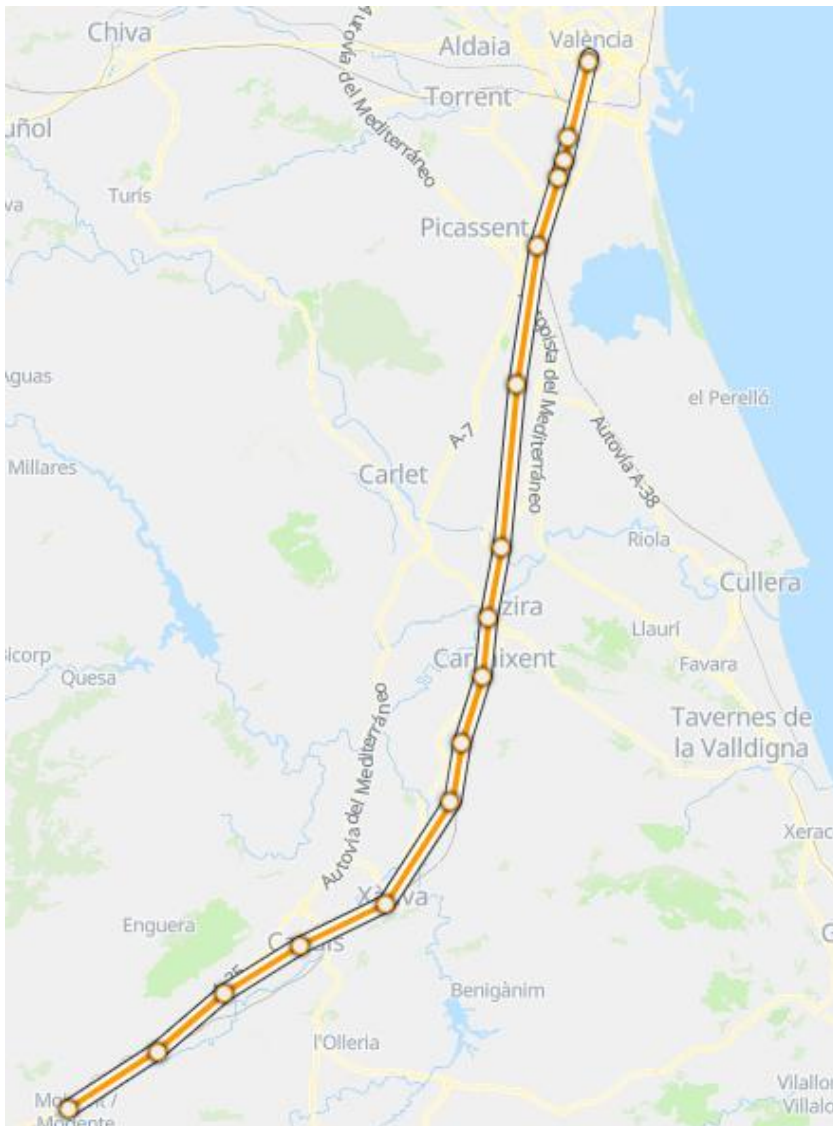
Chiva
Aldaia
València
Autovía del Mediterráneo
Torrent
uñol
Turís
va
Picassent
Autopista del Mediterráneo
Aguas
el Perelló
Autovía A-38
A-7
Carlet
Millares
Riola
Cullera
Alzira
Llaurí
lcorp
Carcaixent
Quesa
Favara
Autovía del Mediterráneo
Tavernes de la Valldigna
Xerac
Xàtiva
Enguera
Canals
G
Benigànim
l'Olleria
Mo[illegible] / Mo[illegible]
Villalo
Villalo